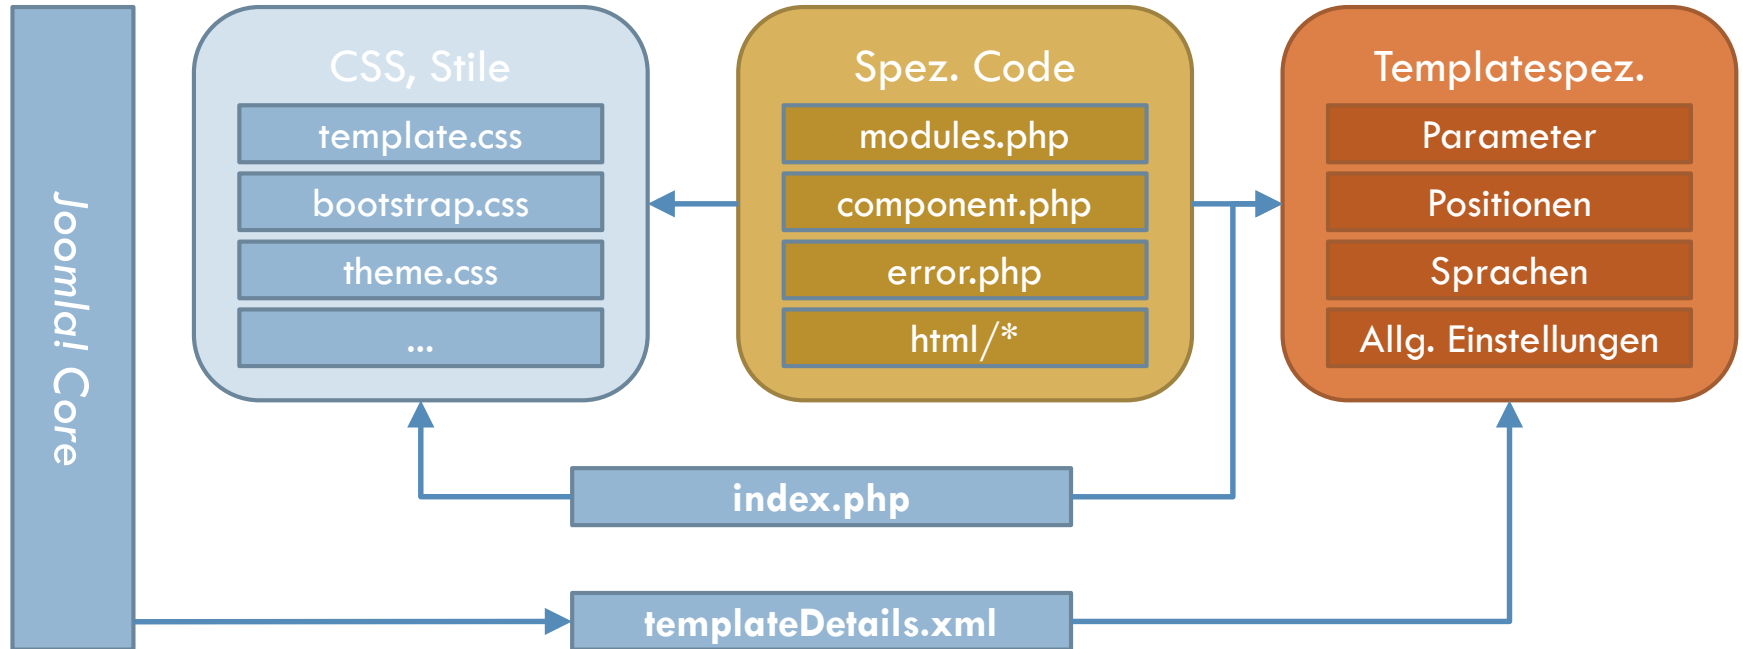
Joomla! Core

CSS, Stile

template.css

bootstrap.css

theme.css

...

Spez. Code

modules.php

component.php

error.php

html/*

Templatespez.

Parameter

Positionen

Sprachen

Allg. Einstellungen

index.php

templateDetails.xml